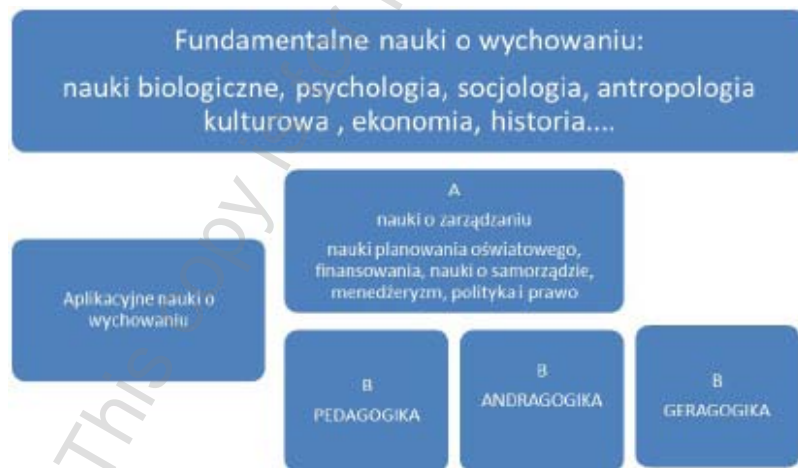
Fundamentalne nauki o wychowaniu:
nauki biologiczne, psychologia, socjologia, antropologia kulturowa , ekonomia, historia....

A
nauki o zarządzaniu
nauki planowania oświatowego, finansowania, nauki o samorządzie, menedżeryzm, polityka i prawo

Aplikacyjne nauki o wychowaniu

B
PEDAGOGIKA

B
ANDRAGOGIKA

B
GERAGOGIKA

This copy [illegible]